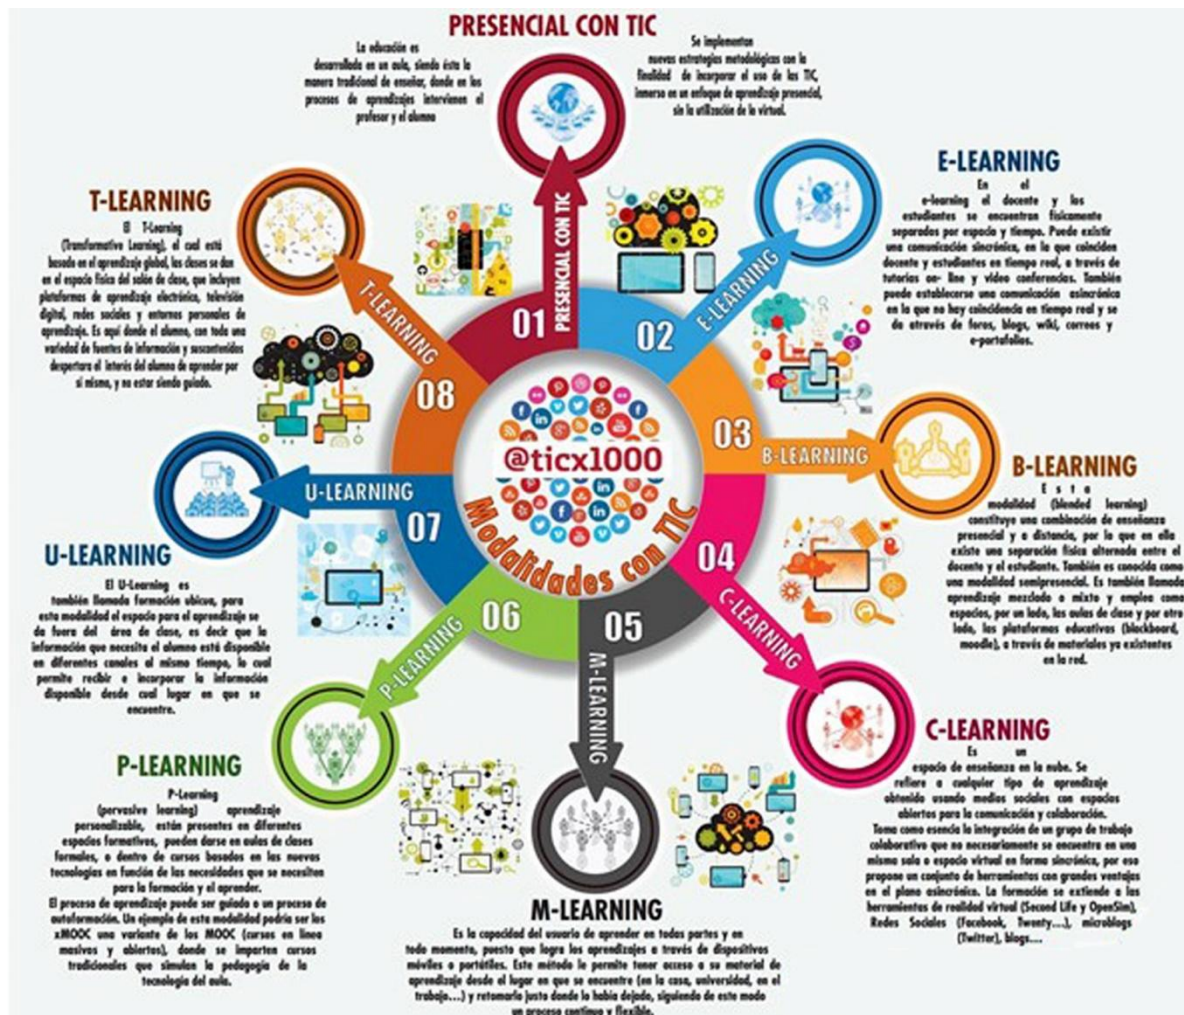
PRESENCIAL CON TIC

La educación es desarrollada en un aula, siendo ésta la manera tradicional de enseñar, donde en los procesos de aprendizajes intervienen el profesor y el alumno

Se implementan nuevas estrategias metodológicas con la finalidad de incorporar el uso de las TIC, inmerso en un enfoque de aprendizaje presencial, sin la utilización de la virtual.

E-LEARNING

En el e-learning el docente y los estudiantes se encuentran físicamente separados por espacio y tiempo. Puede existir una comunicación sincrónica, en la que coinciden docente y estudiantes en tiempo real, a través de tutorías on- line y video conferencias. También puede establecerse una comunicación asincrónica en la que no hay coincidencia en tiempo real y se da através de foros, blogs, wiki, correos y e-portafolios.

T-LEARNING

El T-Learning (Transformative Learning), el cual está basado en el aprendizaje global, las clases se dan en el espacio físico del salón de clase, que incluyen plataformas de aprendizaje electrónica, televisión digital, redes sociales y entornos personales de aprendizaje. Es aquí donde el alumno, con toda una variedad de fuentes de información y suscontenidos despertara el interés del alumno de aprender por si mismo, y no estar siendo guiado.

B-LEARNING

Esta modalidad (blended learning) constituye una combinación de enseñanza presencial y a distancia, por lo que en ella existe una separación física alternada entre el docente y el estudiante. También es conocida como una modalidad semipresencial. Es también llamada aprendizaje mezclado o mixto y emplea como espacios, por un lado, las aulas de clase y por otro lado, las plataformas educativas (blackboard, moodle), a través de materiales ya existentes en la red.

U-LEARNING

El U-Learning es también llamada formación ubicua, para esta modalidad el espacio para el aprendizaje se da fuera del área de clase, es decir que la información que necesita el alumno está disponible en diferentes canales al mismo tiempo, lo cual permite recibir e incorporar la información disponible desde cual lugar en que se encuentre.

PRESENCIAL CON TIC
01
E-LEARNING
02
03
B-LEARNING
04
C-LEARNING
05
M-LEARNING
06
P-LEARNING
07
U-LEARNING
08
T-LEARNING
@ticx1000
Modalidades con TIC

C-LEARNING

Es un espacio de enseñanza en la nube. Se refiere a cualquier tipo de aprendizaje obtenido usando medios sociales con espacios abiertos para la comunicación y colaboración.
Toma como esencia la integración de un grupo de trabajo colaborativo que no necesariamente se encuentra en una misma sala o espacio virtual en forma sincrónica, por eso propone un conjunto de herramientas con grandes ventajas en el plano asincrónico. La formación se extiende a las herramientas de realidad virtual (Second Life y OpenSim), Redes Sociales (Facebook, Twenty....), microblogs (Twitter), blogs....

P-LEARNING

P-Learning (pervasive learning) aprendizaje personalizable, están presentes en diferentes espacios formativos, pueden darse en aulas de clases formales, o dentro de cursos basados en las nuevas tecnologías en función de las necesidades que se necesiten para la formación y el aprender.
El proceso de aprendizaje puede ser guiado o un proceso de autoformación. Un ejemplo de esta modalidad podría ser los xMOOC una variante de los MOOC (cursos en línea masivos y abiertos), donde se imparten cursos tradicionales que simulan la pedagogía de la tecnología del aula.

M-LEARNING

Es la capacidad del usuario de aprender en todas partes y en todo momento, puesto que logra los aprendizajes a través de dispositivos móviles o portátiles. Este método le permite tener acceso a su material de aprendizaje desde el lugar en que se encuentre (en la casa, universidad, en el trabajo....) y retomarlo justo donde lo había dejado, siguiendo de este modo un proceso continuo y flexible.